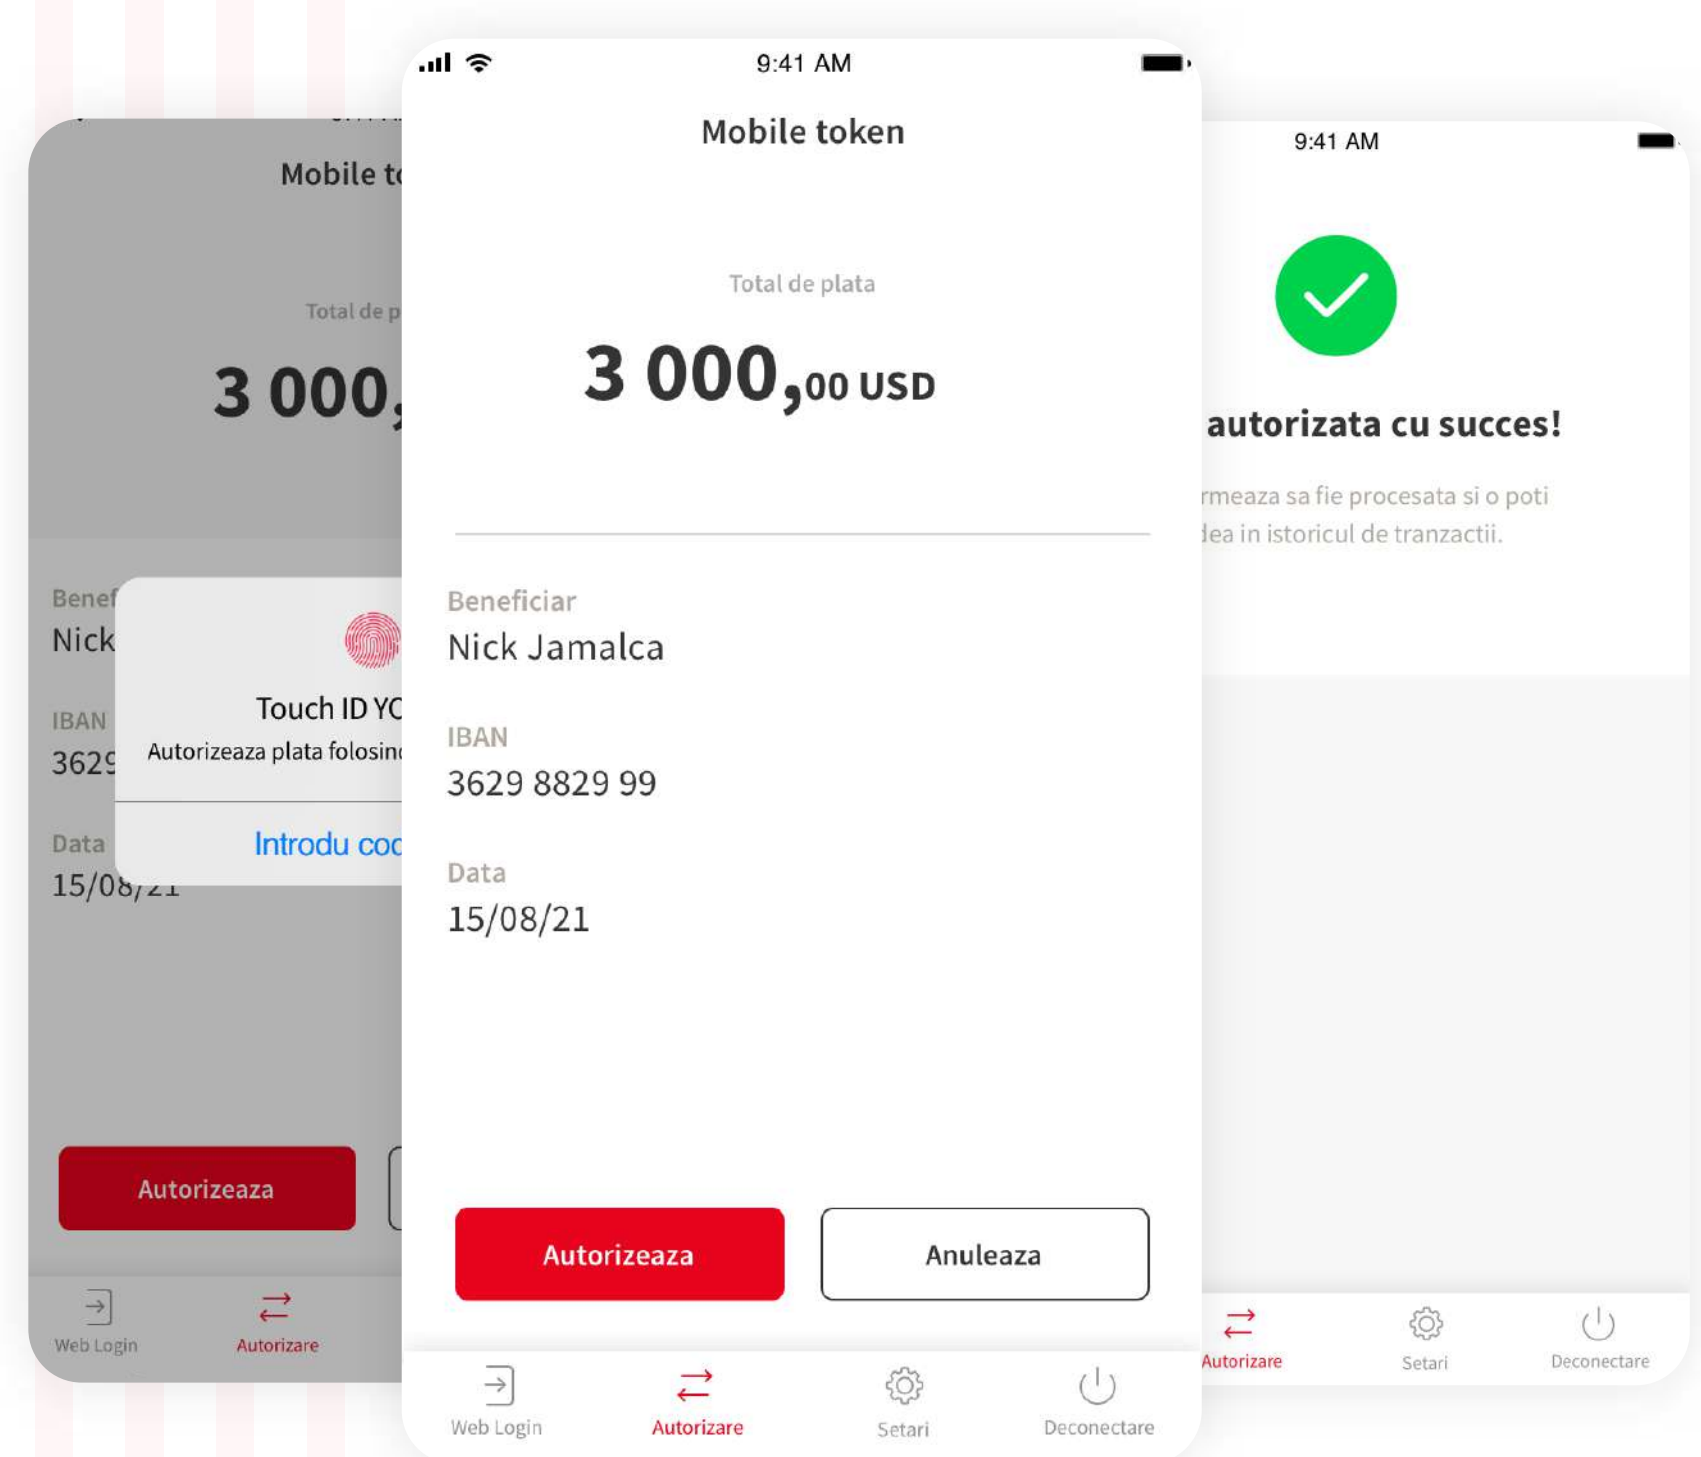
Mobile t

Total de p

3 000,

Benef
Nick

Touch ID YO
Autorizeaza plata folosin

IBAN
3629

Introdu coc

Data
15/08/21

Autorizeaza

Web Login
Autorizare

9:41 AM

Mobile token

Total de plata

3 000,00 USD

Beneficiar
Nick Jamalca

IBAN
3629 8829 99

Data
15/08/21

Autorizeaza
Anuleaza

Web Login
Autorizare
Setari
Deconectare

9:41 AM

autorizata cu succes!

rmeaza sa fie procesata si o poti
dea in istoricul de tranzactii.

Autorizare
Setari
Deconectare